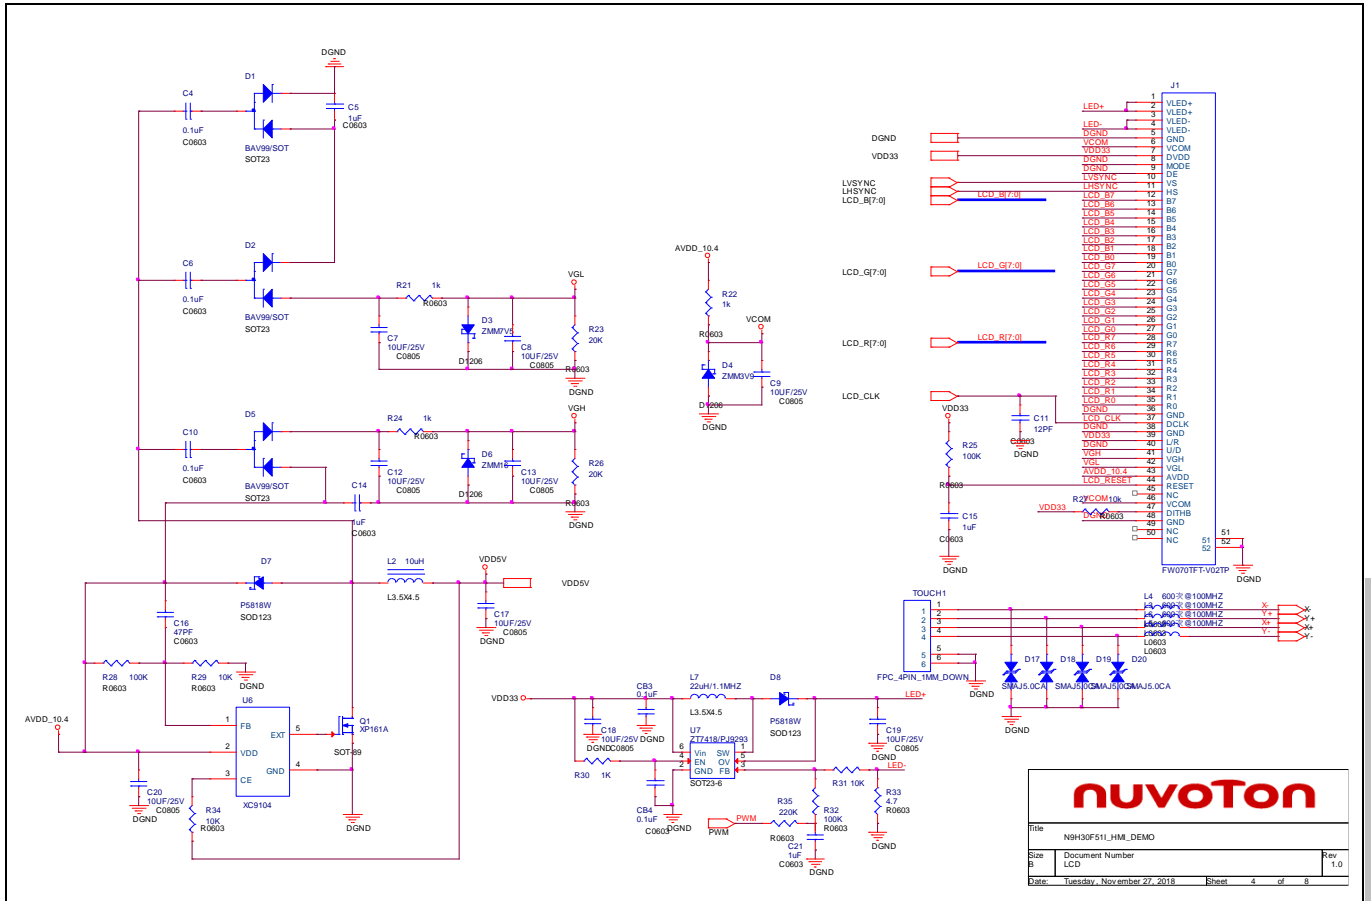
DGND
C4
0.1uF
C0603
D1
BAV99/SOT
SOT23
C5
1uF
C0603
C6
0.1uF
C0603
D2
BAV99/SOT
SOT23
R21 1k
R0603
VGL
D3
ZMM7V5
D1206
C7
10UF/25V
C0805
C8
10UF/25V
C0805
R23
20K
R0603
DGND
C10
0.1uF
C0603
D5
BAV99/SOT
SOT23
R24 1k
R0603
VGH
D6
ZMM18
D1206
C12
10UF/25V
C0805
C13
10UF/25V
C0805
R26
20K
R0603
DGND
C14
1uF
C0603
D7
P5818W
SOD123
L2 10uH
L3.5X4.5
VDD5V
VDD5V
C17
10UF/25V
C0805
DGND
C16
47PF
C0603
R28 100K
R0603
R29 10K
R0603
DGND
AVDD_10.4
U6
FB
VDD
CE
EXT
GND
XC9104
Q1
XP161A
SOT-89
DGND
C20
10UF/25V
C0805
DGND
R34
10K
R0603
AVDD_10.4
R22
1k
R0603
VCOM
D4
ZMM3V9
D1206
DGND
C9
10UF/25V
C0805
DGND
VDD33
LVSYNC
LHSYNC
LCD_B[7:0]
LCD_B[7:0]
LCD_G[7:0]
LCD_G[7:0]
LCD_R[7:0]
LCD_R[7:0]
LCD_CLK
VDD33
C11
12PF
C0603
DGND
R25
100K
R0603
C15
1uF
C0603
DGND
VDD33
R27 10k
R0603
J1
LED+
LED-
DGND
VCOM
VDD33
DGND
DGND
LVSYNC
LHSYNC
LCD_B7
LCD_B6
LCD_B5
LCD_B4
LCD_B3
LCD_B2
LCD_B1
LCD_B0
LCD_G7
LCD_G6
LCD_G5
LCD_G4
LCD_G3
LCD_G2
LCD_G1
LCD_G0
LCD_R7
LCD_R6
LCD_R5
LCD_R4
LCD_R3
LCD_R2
LCD_R1
LCD_R0
DGND
LCD_CLK
DGND
VDD33
DGND
VGH
VGL
AVDD_10.4
LCD_RESET
VCOM
VLED+
VLED+
VLED-
VLED-
GND
VCOM
DVDD
MODE
DE
VS
HS
B7
B6
B5
B4
B3
B2
B1
B0
G7
G6
G5
G4
G3
G2
G1
G0
R7
R6
R5
R4
R3
R2
R1
R0
GND
DCLK
GND
L/R
U/D
VGH
VGL
AVDD
RESET
NC
VCOM
DITHB
GND
NC
NC
FW070TFT-V02TP
DGND
TOUCH1
FPC_4PIN_1MM_DOWN
DGND
L4 600欧@100MHZ
L5 600欧@100MHZ
L6 600欧@100MHZ
L0603
L0603
X-
Y+
X+
Y-
D17
D18
D19
D20
SMAJ5.0CA
SMAJ5.0CA
SMAJ5.0CA
SMAJ5.0CA
DGND
VDD33
CB3
0.1uF
DGND
C18
10UF/25V
DGND C0805
L7
22uH/1.1MHZ
L3.5X4.5
D8
P5818W
SOD123
LED+
U7
ZT7418/PJ9293
Vin
EN
GND
SW
OV
FB
SOT23-6
R30 1K
CB4
0.1uF
C0603
DGND
PWM
PWM
R35
220K
R0603
R32
100K
R0603
R31 10K
LED-
R33
4.7
R0603
DGND
C21
1uF
C0603
DGND
C19
10UF/25V
C0805
DGND
nuvoTon
Title
N9H30F51I_HMI_DEMO
Size B
Document Number
LCD
Rev 1.0
Date: Tuesday, November 27, 2018
Sheet 4 of 8